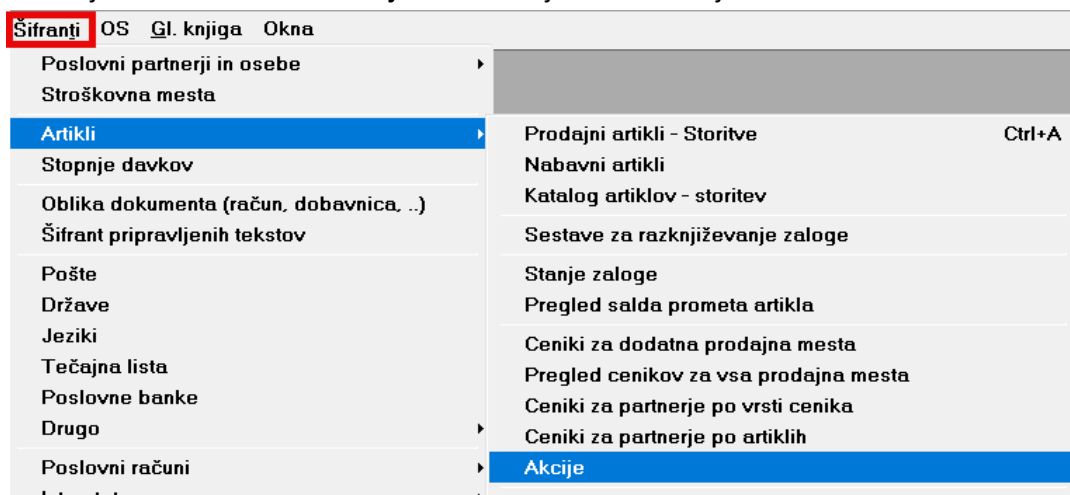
Šifranti OS Gl. knjiga Okna

Poslovni partnerji in osebe
Stroškovna mesta
Artikli
Stopnje davkov
Oblika dokumenta (račun, dobavnica, ..)
Šifrant pripravljenih tekstov
Pošte
Države
Jeziki
Tečajna lista
Poslovne banke
Drugo
Poslovni računi

Prodajni artikli - Storitve Ctrl+A
Nabavni artikli
Katalog artiklov - storitev
Sestave za razknjiževanje zaloge
Stanje zaloge
Pregled salda prometa artikla
Ceniki za dodatna prodajna mesta
Pregled cenikov za vsa prodajna mesta
Ceniki za partnerje po vrsti cenika
Ceniki za partnerje po artiklih
Akcije